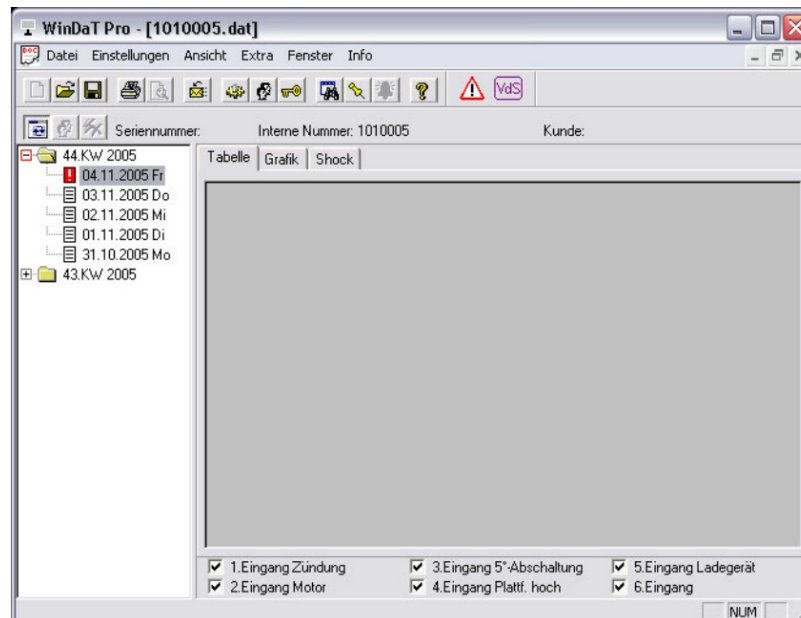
WinDaT Pro - [1010005.dat]

Datei Einstellungen Ansicht Extra Fenster Info

VdS

Seriennummer: Interne Nummer: 1010005 Kunde:

44.KW 2005
04.11.2005 Fr
03.11.2005 Do
02.11.2005 Mi
01.11.2005 Di
31.10.2005 Mo
43.KW 2005

Tabelle | Grafik | Shock

1.Eingang Zündung
2.Eingang Motor
3.Eingang 5°-Abschaltung
4.Eingang Plattf. hoch
5.Eingang Ladegerät
6.Eingang

NUM